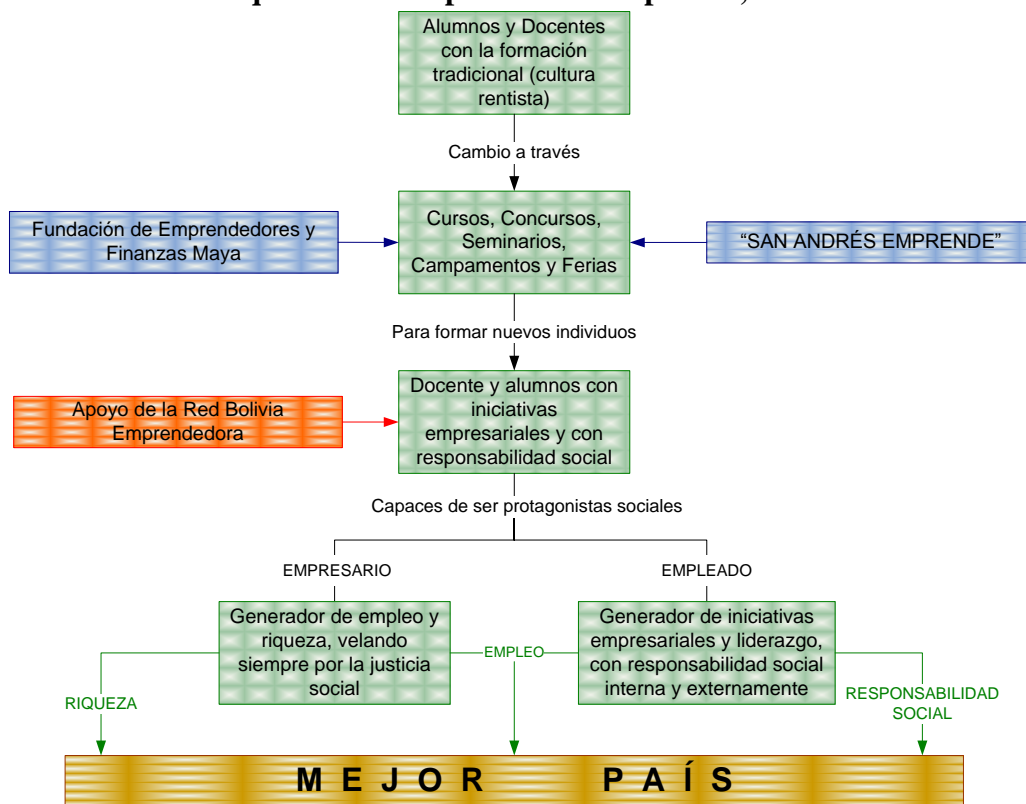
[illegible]

Alumnos y Docentes con la formación tradicional (cultura rentista)

Cambio a través

Fundación de Emprendedores y Finanzas Maya

Cursos, Concursos, Seminarios, Campamentos y Ferias

"SAN ANDRÉS EMPRENDE"

Para formar nuevos individuos

Apoyo de la Red Bolivia Emprendedora

Docente y alumnos con iniciativas empresariales y con responsabilidad social

Capaces de ser protagonistas sociales

EMPRESARIO

EMPLEADO

Generador de empleo y riqueza, velando siempre por la justicia social

EMPLEO

Generador de iniciativas empresariales y liderazgo, con responsabilidad social interna y externamente

RIQUEZA

RESPONSABILIDAD SOCIAL

M E J O R P A Í S